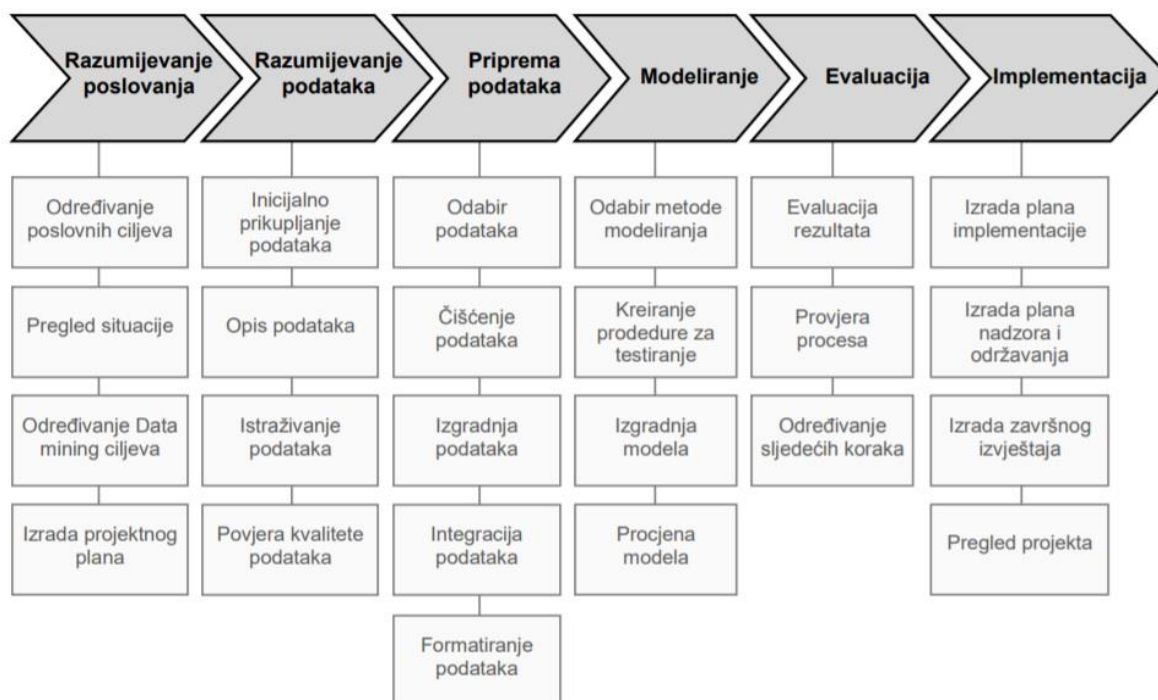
Razumijevanje poslovanja

Određivanje poslovnih ciljeva

Pregled situacije

Određivanje Data mining ciljeva

Izrada projektnog plana

Razumijevanje podataka

Inicijalno prikupljanje podataka

Opis podataka

Istraživanje podataka

Povjera kvalitete podataka

Priprema podataka

Odabir podataka

Čišćenje podataka

Izgradnja podataka

Integracija podataka

Formatiranje podataka

Modeliranje

Odabir metode modeliranja

Kreiranje prodedure za testiranje

Izgradnja modela

Procjena modela

Evaluacija

Evaluacija rezultata

Provjera procesa

Određivanje sljedećih koraka

Implementacija

Izrada plana implementacije

Izrada plana nadzora i održavanja

Izrada završnog izvještaja

Pregled projekta